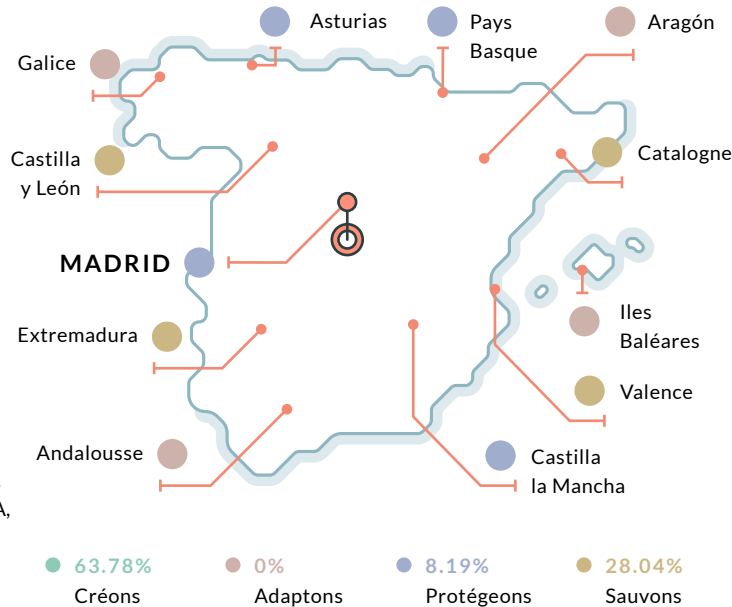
Asturias

Pays Basque

Aragón

Galice

Castilla y León

Catalogne

MADRID

Iles Baléares

Extremadura

Valence

Andalousse

Castilla la Mancha

A,

63.78%
Créons

0%
Adaptons

8.19%
Protégeons

28.04%
Sauvons